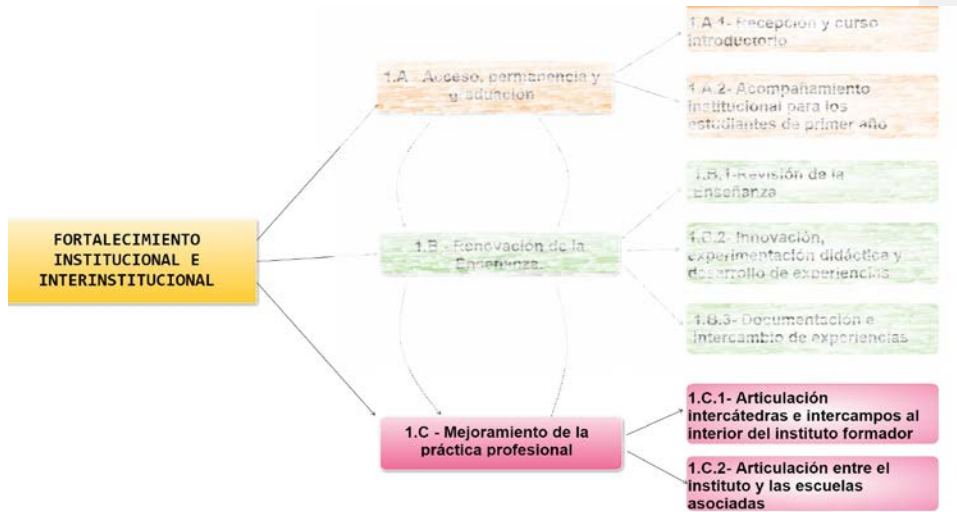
FORTALECIMIENTO INSTITUCIONAL E INTERINSTITUCIONAL

1.A - Acceso, permanencia y graduación

1.A.1- Recepción y curso introductorio

1.A.2- Acompañamiento institucional para los estudiantes de primer año

1.B - Renovación de la Enseñanza.

1.B.1-Revisión de la Enseñanza

1.B.2- Innovación, experimentación didáctica y desarrollo de experiencias

1.B.3- Documentación e intercambio de experiencias

1.C - Mejoramiento de la práctica profesional

1.C.1- Articulación intercátedras e intercampos al interior del instituto formador

1.C.2- Articulación entre el instituto y las escuelas asociadas